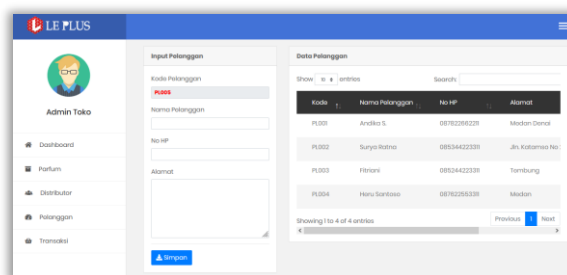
LE PLUS

Admin Toko

Dashboard
Parfum
Distributor
Pelanggan
Transaksi

Input Pelanggan

Kode Pelanggan
PL005
Nama Pelanggan
No HP
Alamat

Simpan

Data Pelanggan

Show 10 entries
Search:

| Kode | Nama Pelanggan | No HP | Alamat |
|---|---|---|---|
| PL001 | Andika S. | 08782266231 | Medan Denai |
| PL002 | Surya Ratna | 08534422330 | Jln. Katamso No |
| PL003 | Fitriani | 08524422331 | Tembung |
| PL004 | Heru Santoso | 08762255331 | Medan |

Showing 1 to 4 of 4 entries
Previous 1 Next